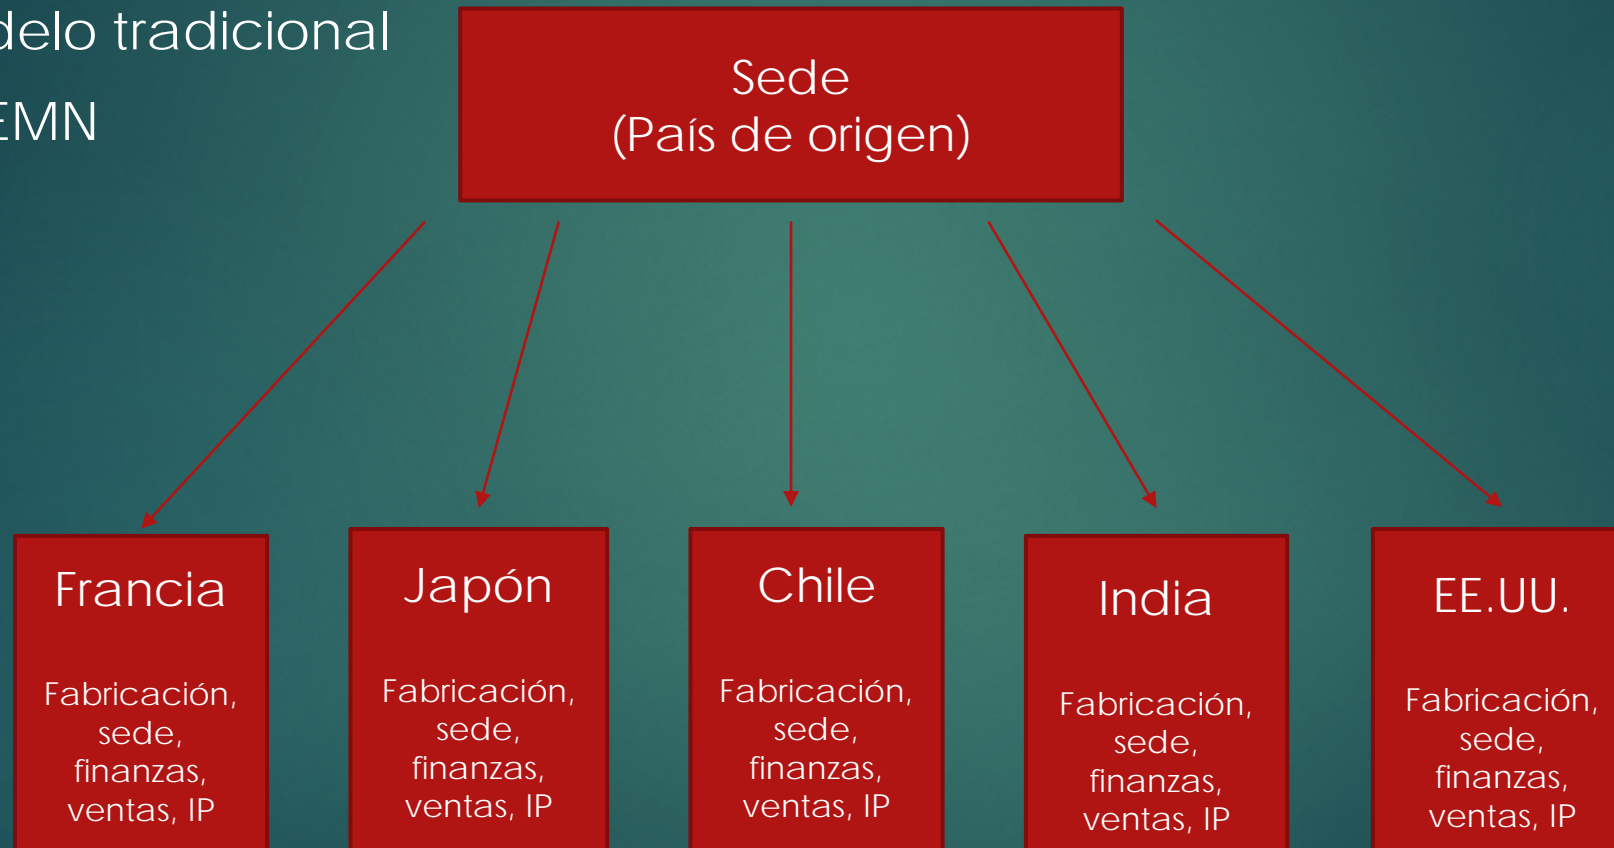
delo tradicional
EMN

Sede
(País de origen)

Francia

Fabricación, sede, finanzas, ventas, IP

Japón

Fabricación, sede, finanzas, ventas, IP

Chile

Fabricación, sede, finanzas, ventas, IP

India

Fabricación, sede, finanzas, ventas, IP

EE.UU.

Fabricación, sede, finanzas, ventas, IP